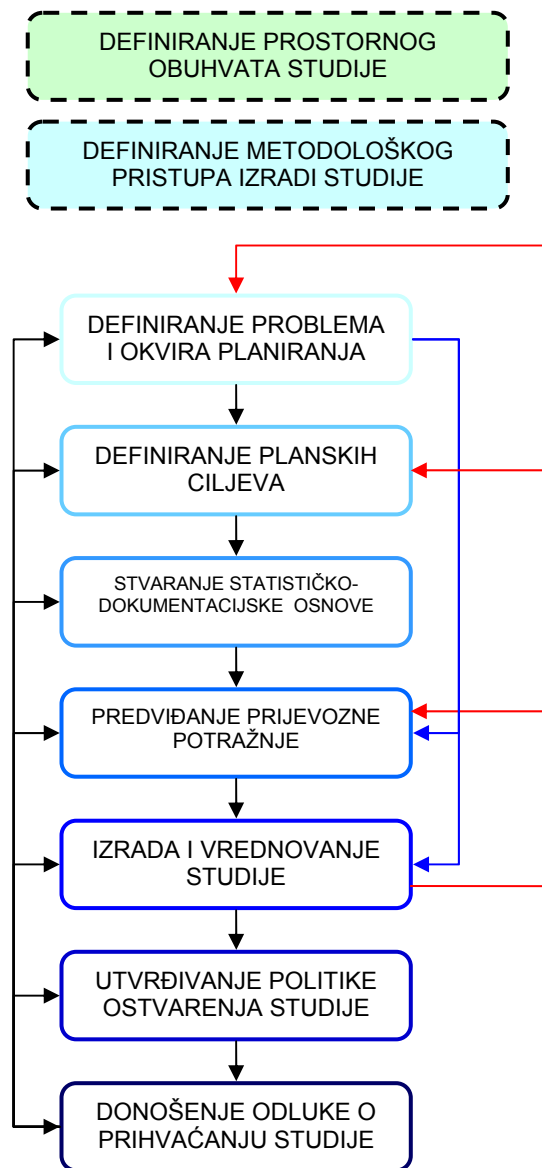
DEFINIRANJE PROSTORNOG OBUHVATA STUDIJE

DEFINIRANJE METODOLOŠKOG PRISTUPA IZRADI STUDIJE

DEFINIRANJE PROBLEMA I OKVIRA PLANIRANJA

DEFINIRANJE PLANSKIH CILJEVA

STVARANJE STATISTIČKO-DOKUMENTACIJSKE OSNOVE

PREDVIĐANJE PRIJEVOZNE POTRAŽNJE

IZRADA I VREDNOVANJE STUDIJE

UTVRĐIVANJE POLITIKE OSTVARENJA STUDIJE

DONOŠENJE ODLUKE O PRIHVAĆANJU STUDIJE